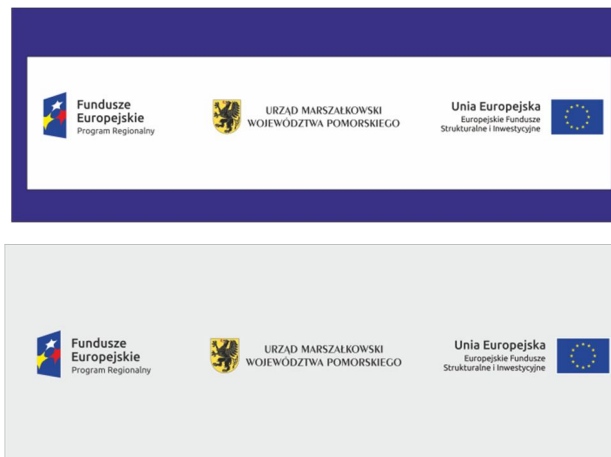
Fundusze Europejskie
Program Regionalny

URZĄD MARSZAŁKOWSKI
WOJEWÓDZTWA POMORSKIEGO

Unia Europejska
Europejskie Fundusze Strukturalne i Inwestycyjne

Fundusze Europejskie
Program Regionalny

URZĄD MARSZAŁKOWSKI
WOJEWÓDZTWA POMORSKIEGO

Unia Europejska
Europejskie Fundusze Strukturalne i Inwestycyjne